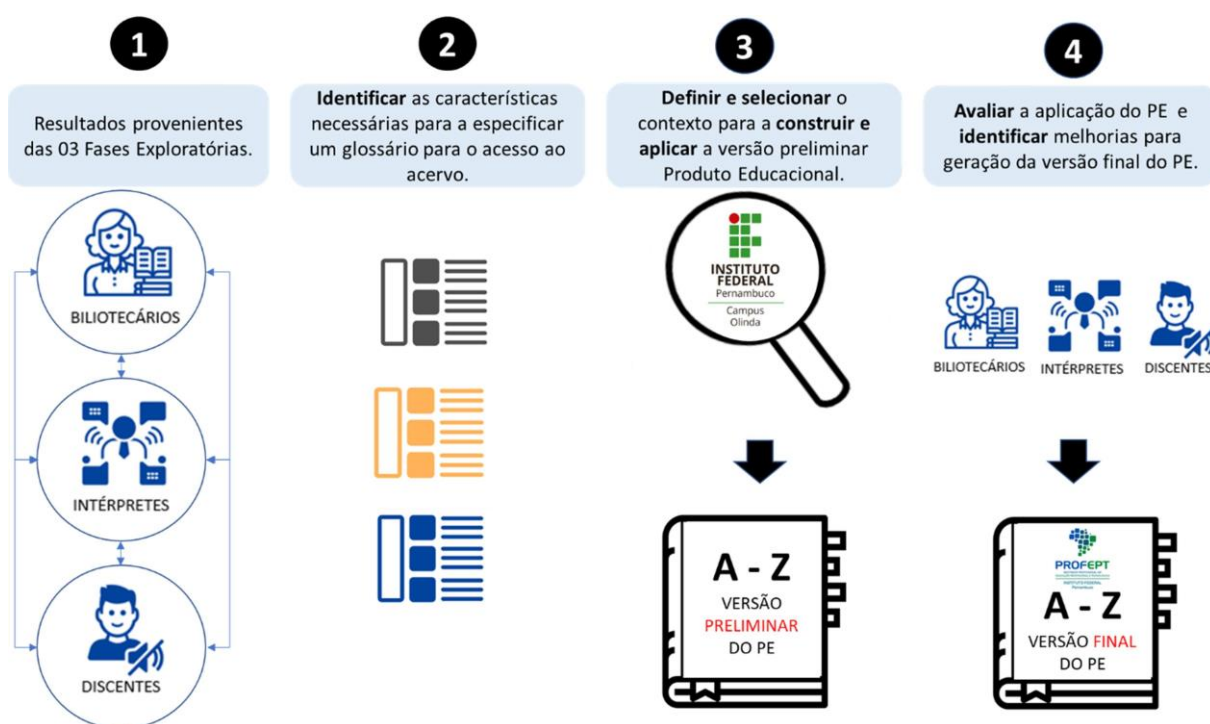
1

Resultados provenientes das 03 Fases Exploratórias.

BILIOTECÁRIOS

INTÉRPRETES

DISCENTES

2

Identificar as características necessárias para a especificar um glossário para o acesso ao acervo.

3

Definir e selecionar o contexto para a construir e aplicar a versão preliminar Produto Educacional.

INSTITUTO FEDERAL Pernambuco Campus Olinda

A - Z
VERSÃO PRELIMINAR DO PE

4

Avaliar a aplicação do PE e identificar melhorias para geração da versão final do PE.

BILIOTECÁRIOS INTÉRPRETES DISCENTES

PROFEPT

A - Z
VERSÃO FINAL DO PE